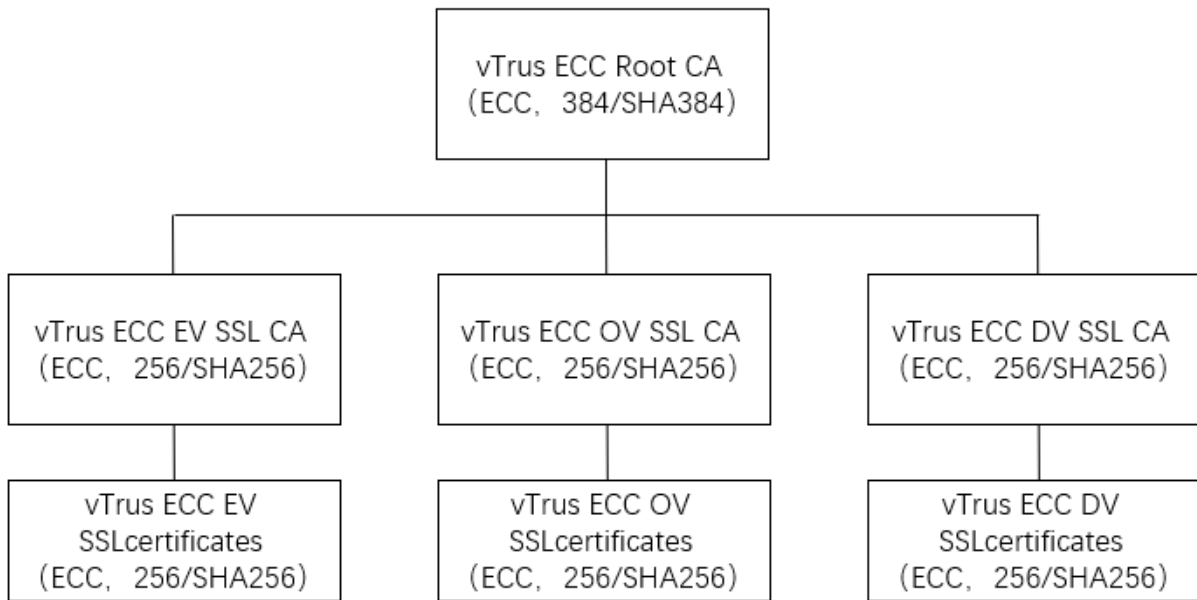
vTrus ECC Root CA
（ECC，384/SHA384）

vTrus ECC EV SSL CA
（ECC，256/SHA256）

vTrus ECC OV SSL CA
（ECC，256/SHA256）

vTrus ECC DV SSL CA
（ECC，256/SHA256）

vTrus ECC EV SSLcertificates
（ECC，256/SHA256）

vTrus ECC OV SSLcertificates
（ECC，256/SHA256）

vTrus ECC DV SSLcertificates
（ECC，256/SHA256）